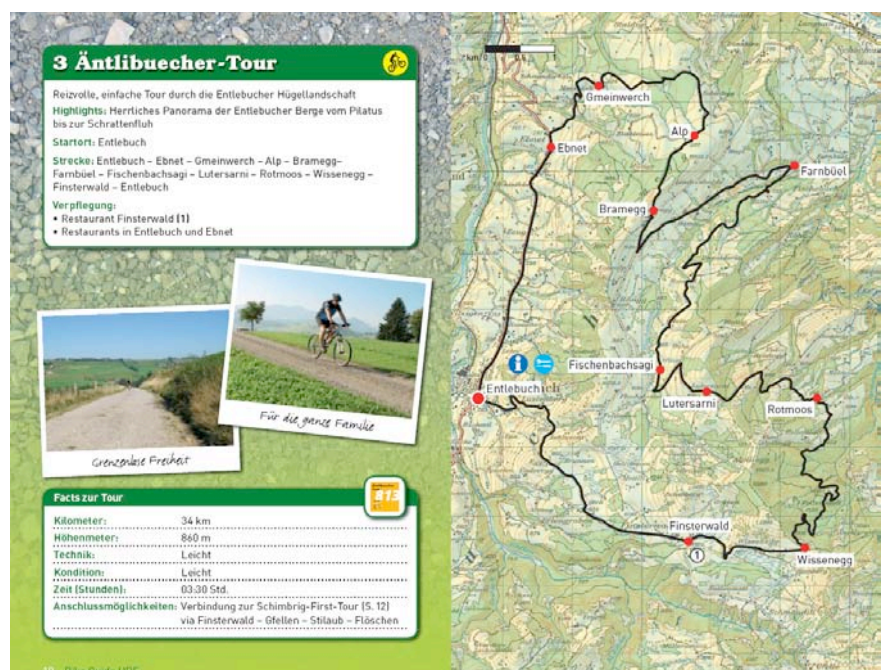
3 Äntlibuecher-Tour

Reizvolle, einfache Tour durch die Entlebucher Hügellandschaft

Highlights: Herrliches Panorama der Entlebucher Berge vom Pilatus bis zur Schrattenfluh

Startort: Entlebuch

Strecke: Entlebuch – Ebnet – Gmeinwerch – Alp – Bramegg-Farnbüel – Fischenbachsagi – Lutersarni – Rotmoos – Wissenegg – Finsterwald – Entlebuch

Verpflegung:
• Restaurant Finsterwald (1)
• Restaurants in Entlebuch und Ebnet

Für die ganze Familie

Grenzenlose Freiheit

Facts zur Tour

| Kilometer: | 34 km |
|---|---|
| Höhenmeter: | 860 m |
| Technik: | Leicht |
| Kondition: | Leicht |
| Zeit (Stunden): | 03:30 Std. |
| Anschlussmöglichkeiten: | Verbindung zur Schimbrig-First-Tour (S. 12) via Finsterwald – Gfellen – Stilaub – Flöschen |

Gmeinwerch
Alp
Ebnet
Farnbüel
Bramegg
Fischenbachsagi
Entlebuch
Lutersarni
Rotmoos
Finsterwald
1
Wissenegg

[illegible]